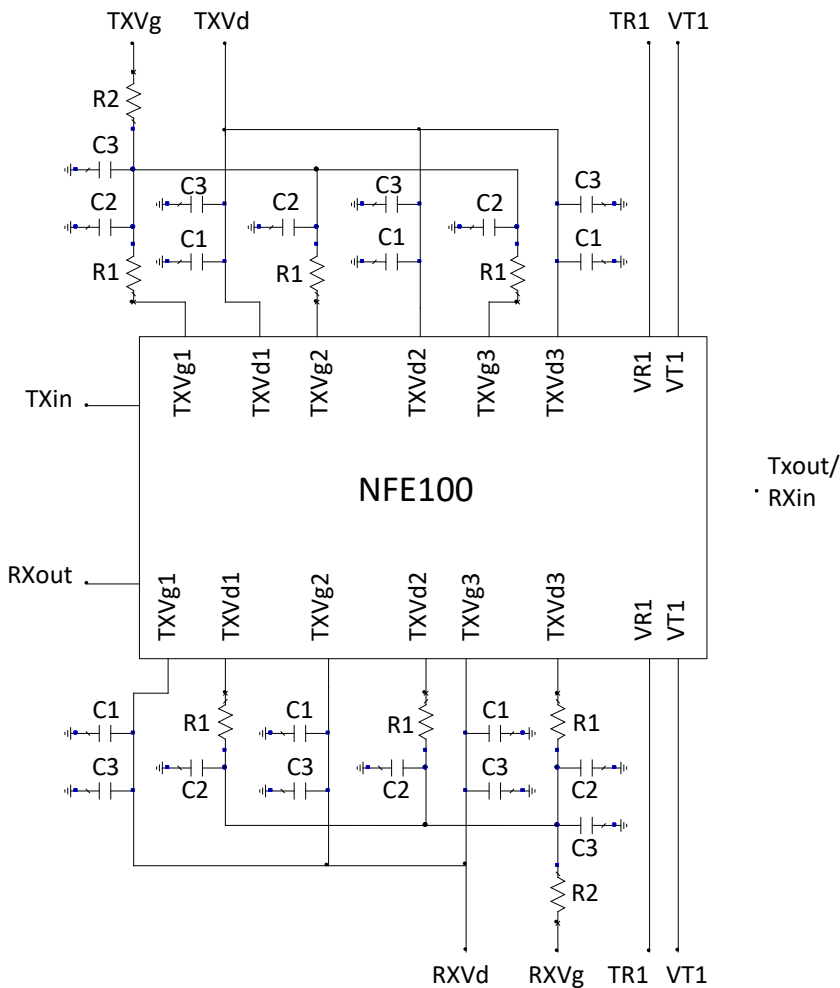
TXVg TXVd TR1 VT1

R2
C3
C2
R1
C3
C1
C2
R1
C3
C1
C2
R1
C3
C1

TXVg1 TXVd1 TXVg2 TXVd2 TXVg3 TXVd3 VR1 VT1

TXin

NFE100

Txout/
RXin

RXout

TXVg1 TXVd1 TXVg2 TXVd2 TXVg3 TXVd3 VR1 VT1

C1
C3
R1
C2
C1
C3
R1
C2
C1
C3
R1
C2
C3
R2

RXVd RXVg TR1 VT1